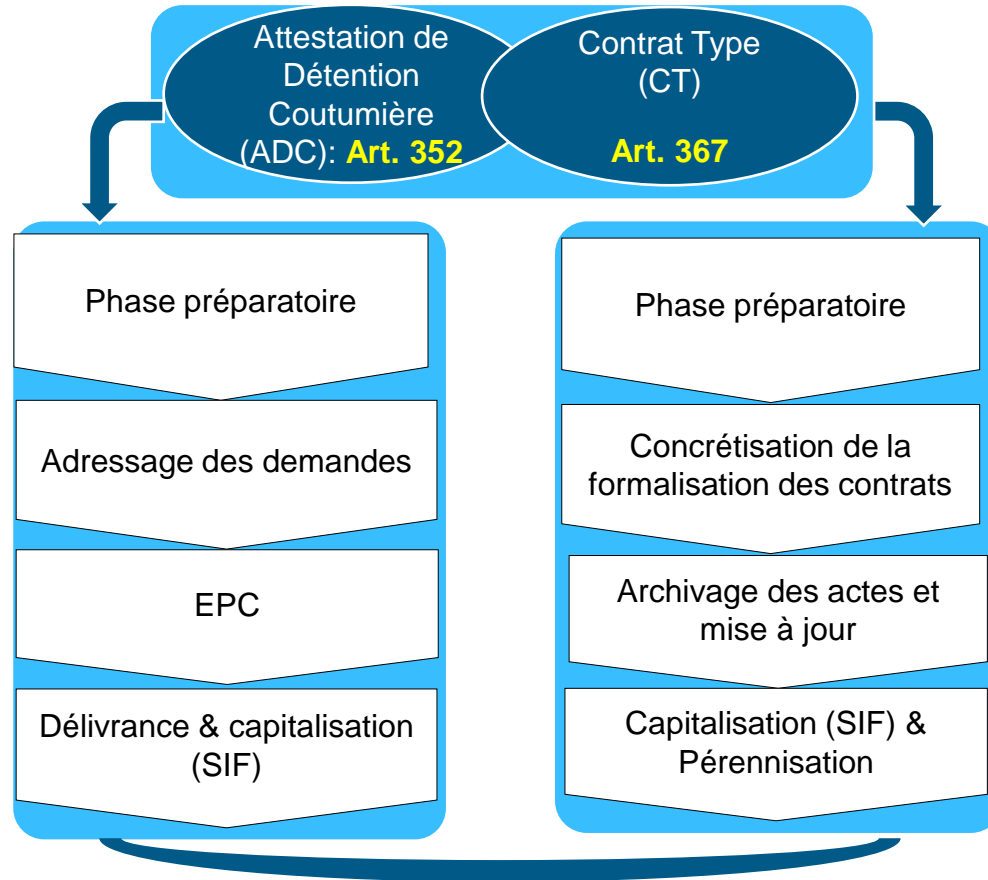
Attestation de Détention Coutumière (ADC): Art. 352

Contrat Type (CT)

Art. 367

Phase préparatoire

Adressage des demandes

EPC

Délivrance & capitalisation (SIF)

Phase préparatoire

Concrétisation de la formalisation des contrats

Archivage des actes et mise à jour

Capitalisation (SIF) & Pérennisation